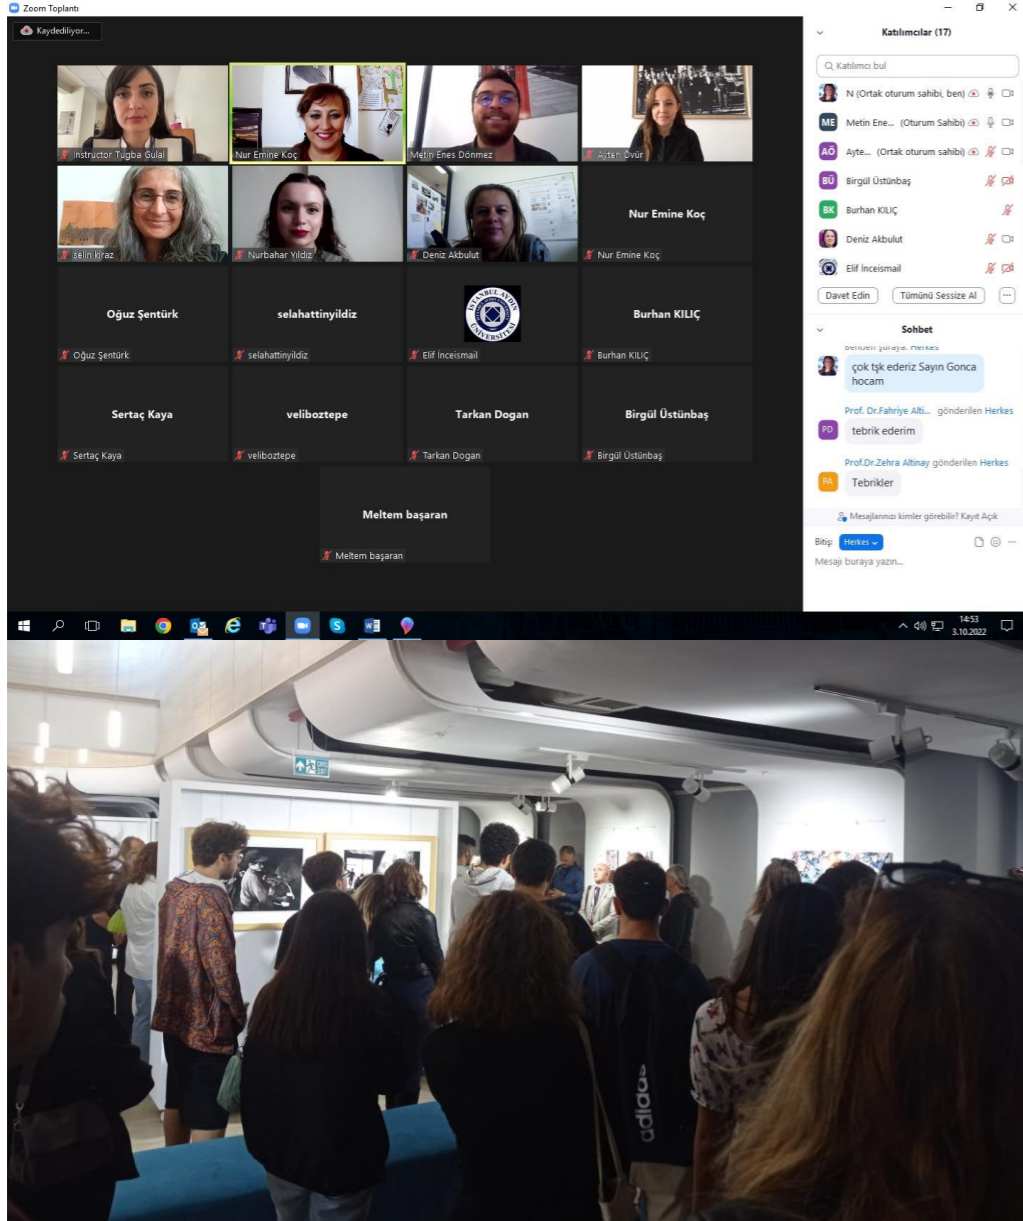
Zoom Toplantı

Kaydediliyor...

Instructor Tugba Gulal
Nur Emine Koç
Metin Enes Dönmez
Ayten Övür
selin kiraz
Nurbahar Yildiz
Deniz Akbulut
Nur Emine Koç
Nur Emine Koç
Oğuz Şentürk
Oğuz Şentürk
selahattinyildiz
selahattinyildiz
İSTANBUL AYDIN ÜNİVERSİTESİ
Elif İnceismail
Burhan KILIÇ
Burhan KILIÇ
Sertaç Kaya
Sertaç Kaya
veliboztepe
veliboztepe
Tarkan Dogan
Tarkan Dogan
Birgül Üstünbaş
Birgül Üstünbaş
Meltem başaran
Meltem başaran

Katılımcılar (17)
Katılımcı bul
N (Ortak oturum sahibi, ben)
ME Metin Ene... (Oturum Sahibi)
AÖ Ayte... (Ortak oturum sahibi)
BÜ Birgül Üstünbaş
BK Burhan KILIÇ
Deniz Akbulut
Elif İnceismail
Davet Edin
Tümünü Sessize Al
...

Sohbet
benden şuraya: Herkes
çok tşk ederiz Sayın Gonca hocam
Prof. Dr.Fahriye Alti... gönderilen Herkes
PD tebrik ederim
Prof.Dr.Zehra Altinay gönderilen Herkes
PA Tebrikler
Mesajlarınızı kimler görebilir? Kayıt Açık
Bitiş: Herkes
Mesajı buraya yazın...

14:53
3.10.2022

adidas